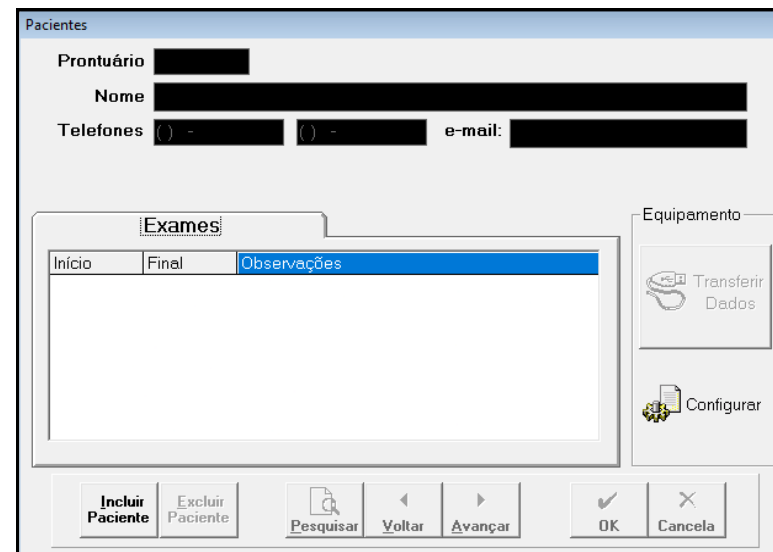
Pacientes

Prontuário

Nome

Telefones ( ) - ( ) - e-mail:

Exames

| Início | Final | Observações |
|---|---|---|

Equipamento

Transferir Dados

Configurar

Incluir Paciente

Excluir Paciente

Pesquisar

Voltar

Avançar

OK

Cancela